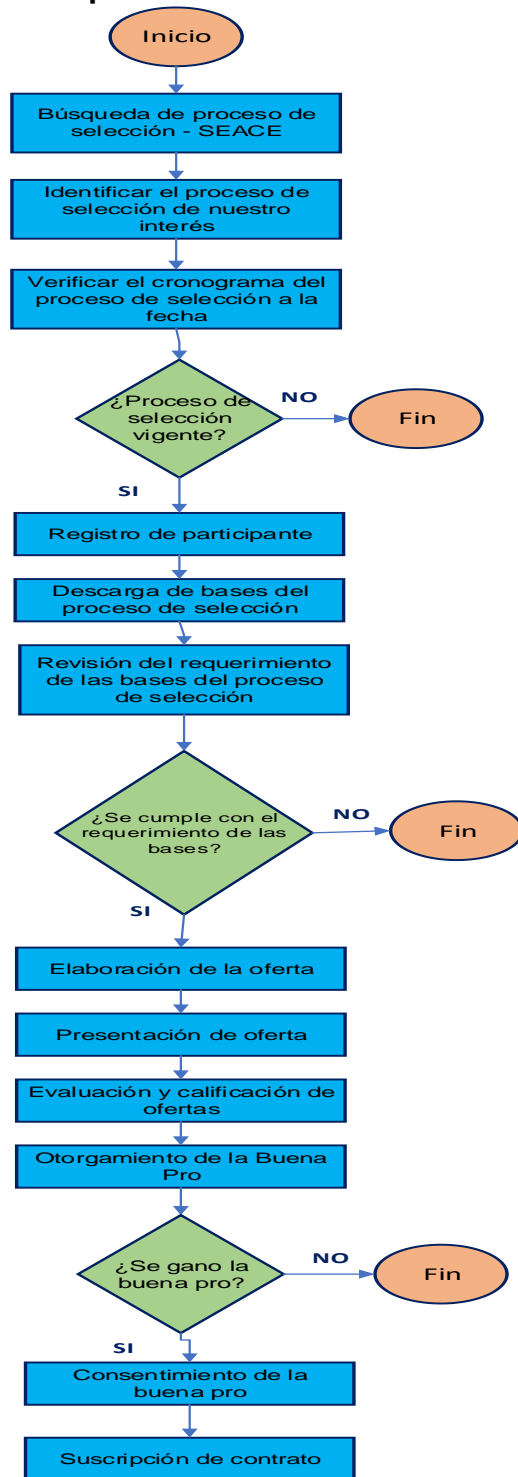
Inicio

Búsqueda de proceso de selección - SEACE

Identificar el proceso de selección de nuestro interés

Verificar el cronograma del proceso de selección a la fecha

¿Proceso de selección vigente?

NO

Fin

SI

Registro de participante

Descarga de bases del proceso de selección

Revisión del requerimiento de las bases del proceso de selección

¿Se cumple con el requerimiento de las bases?

NO

Fin

SI

Elaboración de la oferta

Presentación de oferta

Evaluación y calificación de ofertas

Otorgamiento de la Buena Pro

¿Se gano la buena pro?

NO

Fin

SI

Consentimiento de la buena pro

Suscripción de contrato